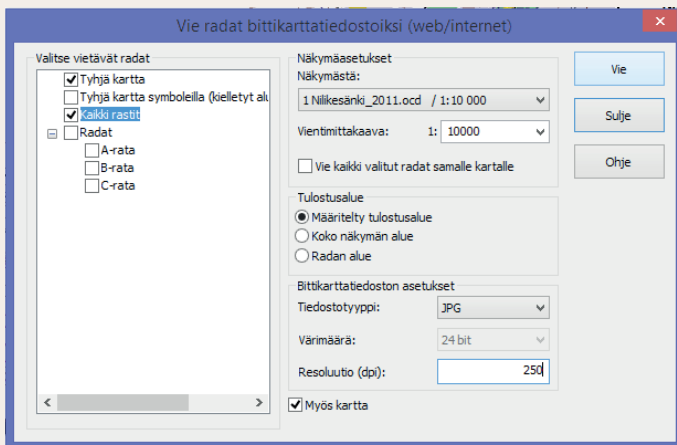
Vie radat bittikarttatiedostoiksi (web/internet)

Valitse vietävät radat
Tyhjä kartta
Tyhjä kartta symboleilla (kielletyt alu
Kaikki rastit
Radat
A-rata
B-rata
C-rata

Näkymäasetukset
Näkymästä:
1 Nilikesänki_2011.ocd / 1:10 000
Vientimittakaava: 1: 10000
Vie kaikki valitut radat samalle kartalle

Tulostusalue
Määritelty tulostusalue
Koko näkymän alue
Radan alue

Bittikarttatiedoston asetukset
Tiedostotyyppi: JPG
Värimäärä: 24 bit
Resoluutio (dpi): 250

Myös kartta

Vie
Sulje
Ohje